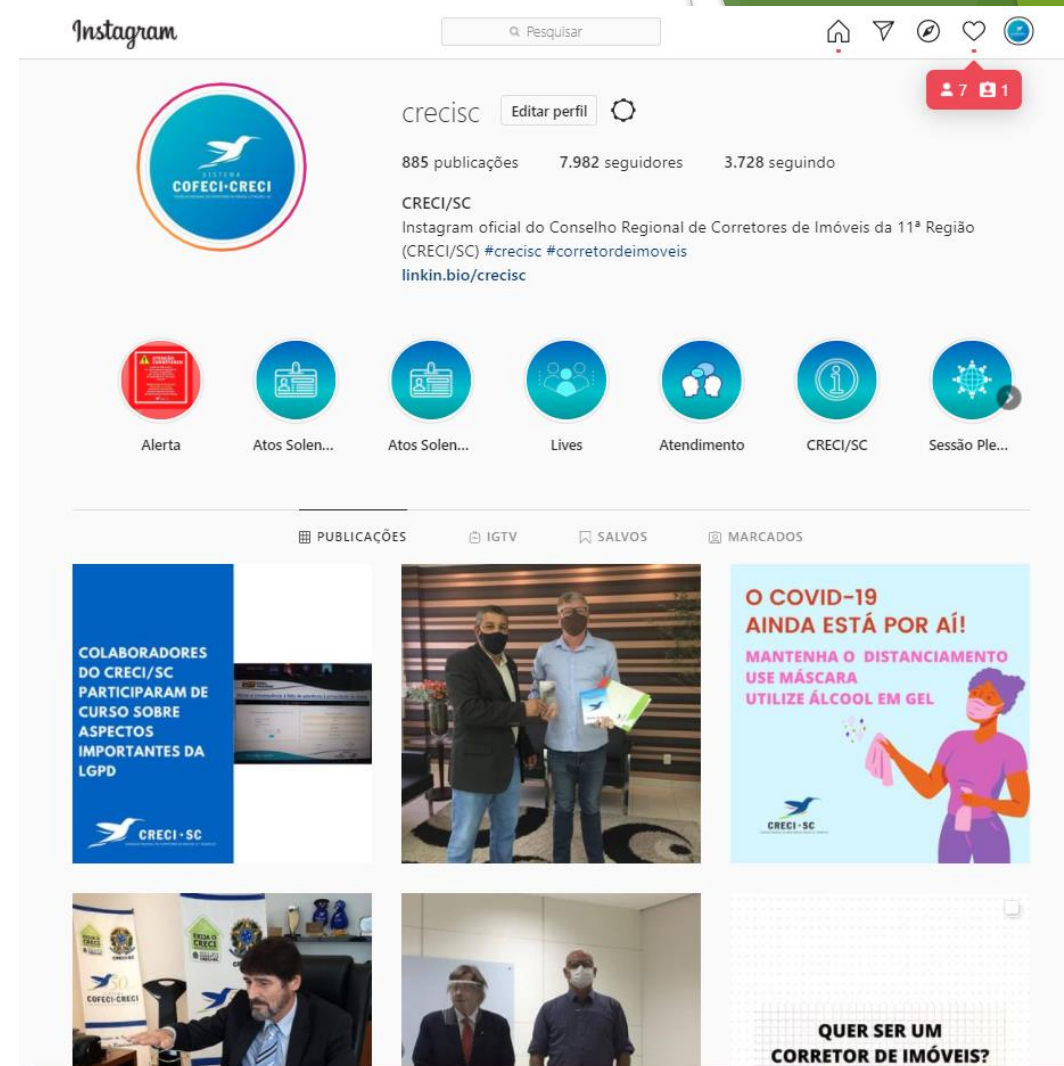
Instagram

Pesquisar

7 1

crecisc Editar perfil

885 publicações 7.982 seguidores 3.728 seguindo

CRECI/SC
Instagram oficial do Conselho Regional de Corretores de Imóveis da 11ª Região (CRECI/SC) #crecisc #corretordeimoveis
linkin.bio/crecisc

SISTEMA COFECI•CRECI

Alerta

Atos Solen...

Atos Solen...

Lives

Atendimento

CRECI/SC

Sessão Ple...

PUBLICAÇÕES IGTV SALVOS MARCADOS

COLABORADORES DO CRECI/SC PARTICIPARAM DE CURSO SOBRE ASPECTOS IMPORTANTES DA LGPD

CRECI•SC

O COVID-19 AINDA ESTÁ POR AÍ!
MANTENHA O DISTANCIAMENTO
USE MÁSCARA
UTILIZE ÁLCOOL EM GEL

CRECI•SC

EXIJA O CRECI

COFECI•CRECI

QUER SER UM CORRETOR DE IMÓVEIS?